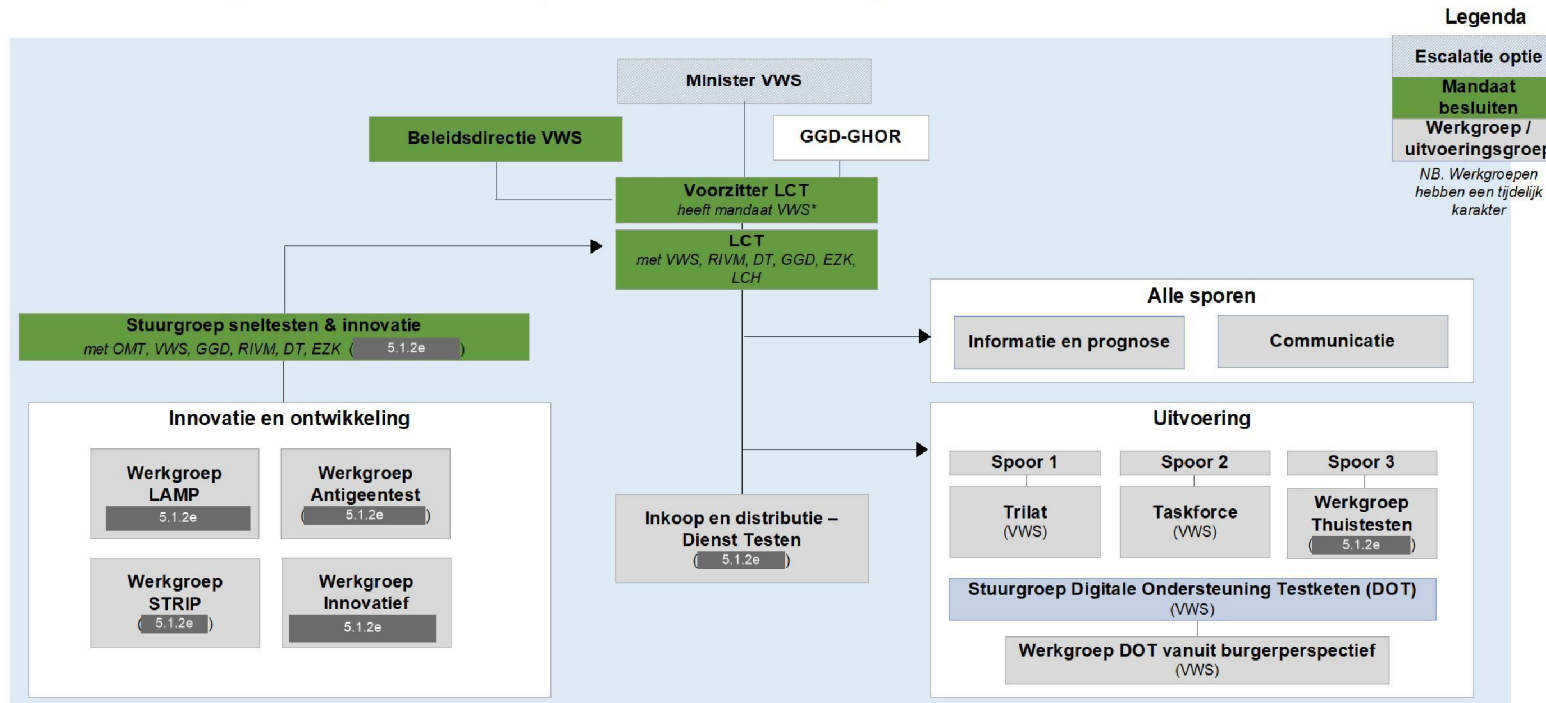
Legenda

Escalatie optie

Mandaat besluiten

Werkgroep / uitvoeringsgroep

NB. Werkgroepen hebben een tijdelijk karakter

Minister VWS

Beleidsdirectie VWS

GGD-GHOR

Voorzitter LCT
heeft mandaat VWS*

LCT
met VWS, RIVM, DT, GGD, EZK, LCH

Stuurgroep sneltesten & innovatie
met OMT, VWS, GGD, RIVM, DT, EZK ( 5.1.2e )

Innovatie en ontwikkeling

Werkgroep LAMP
5.1.2e

Werkgroep Antigeentest
( 5.1.2e )

Werkgroep STRIP
( 5.1.2e )

Werkgroep Innovatief
5.1.2e

Inkoop en distributie – Dienst Testen
( 5.1.2e )

Alle sporen

Informatie en prognose

Communicatie

Uitvoering

Spoor 1

Spoor 2

Spoor 3

Trilat
(VWS)

Taskforce
(VWS)

Werkgroep Thuistesten
( 5.1.2e )

Stuurgroep Digitale Ondersteuning Testketen (DOT)
(VWS)

Werkgroep DOT vanuit burgerperspectief
(VWS)